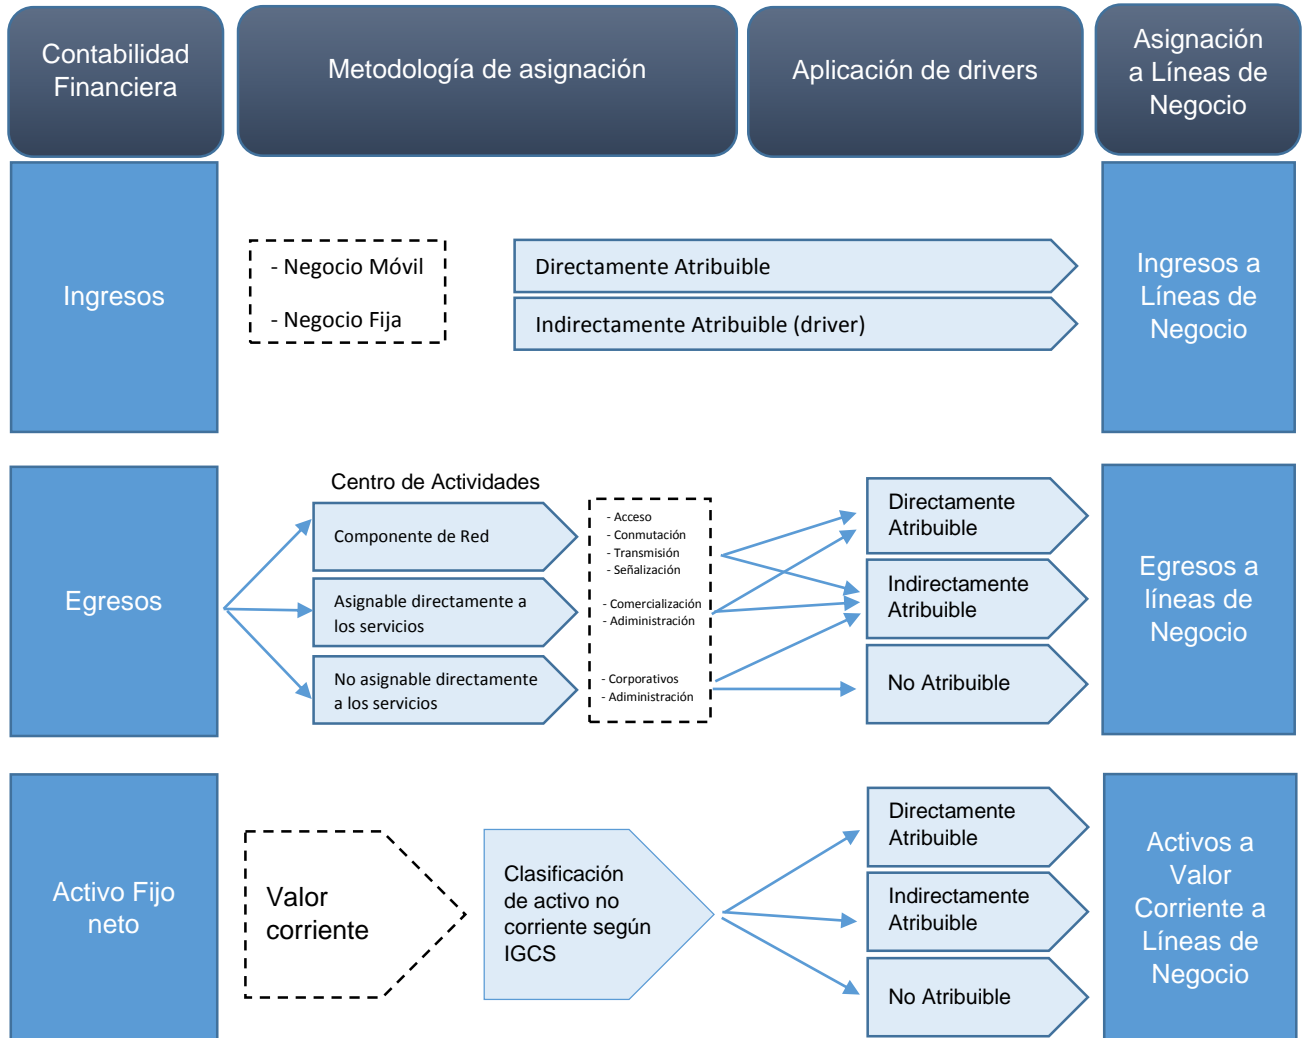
Contabilidad Financiera

Metodología de asignación

Aplicación de drivers

Asignación a Líneas de Negocio

Ingresos

- Negocio Móvil

- Negocio Fija

Directamente Atribuible

Indirectamente Atribuible (driver)

Ingresos a Líneas de Negocio

Egresos

Centro de Actividades

Componente de Red

Asignable directamente a los servicios

No asignable directamente a los servicios

- Acceso
- Conmutación
- Transmisión
- Señalización

- Comercialización
- Administración

- Corporativos
- Administración

Directamente Atribuible

Indirectamente Atribuible

No Atribuible

Egresos a líneas de Negocio

Activo Fijo neto

Valor corriente

Clasificación de activo no corriente según IGCS

Directamente Atribuible

Indirectamente Atribuible

No Atribuible

Activos a Valor Corriente a Líneas de Negocio